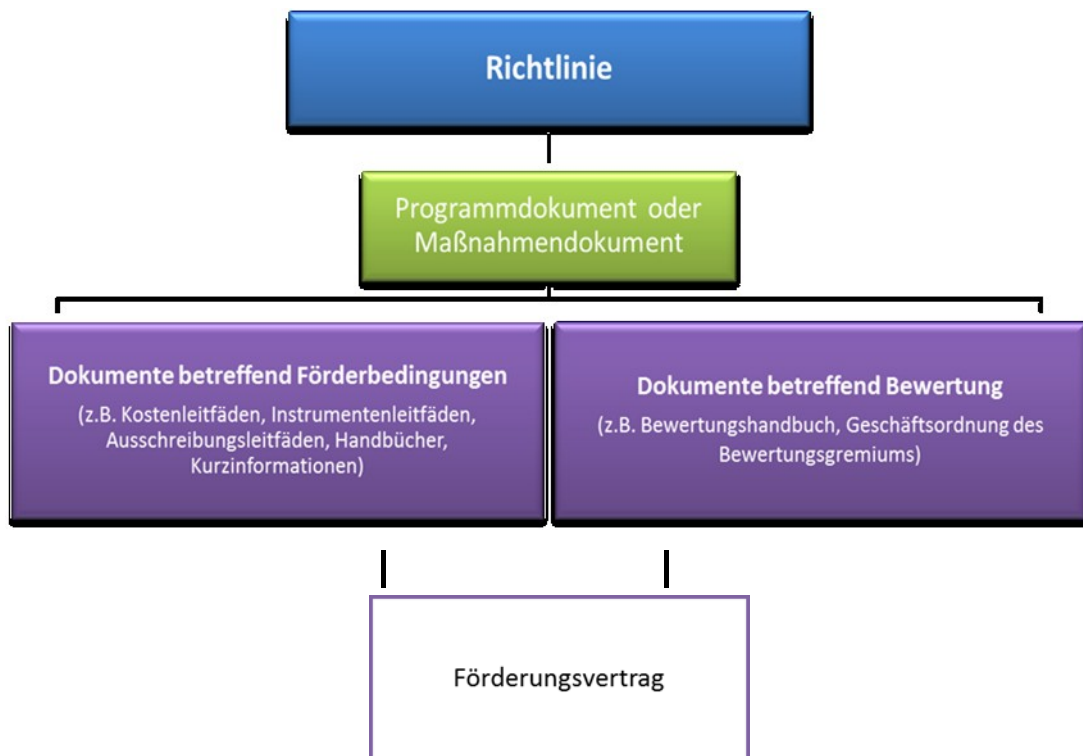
Richtlinie

Programmdokument oder Maßnahmendokument

Dokumente betreffend Förderbedingungen

(z.B. Kostenleitfäden, Instrumentenleitfäden, Ausschreibungsleitfäden, Handbücher, Kurzinformationen)

Dokumente betreffend Bewertung

(z.B. Bewertungshandbuch, Geschäftsordnung des Bewertungsgremiums)

Förderungsvertrag